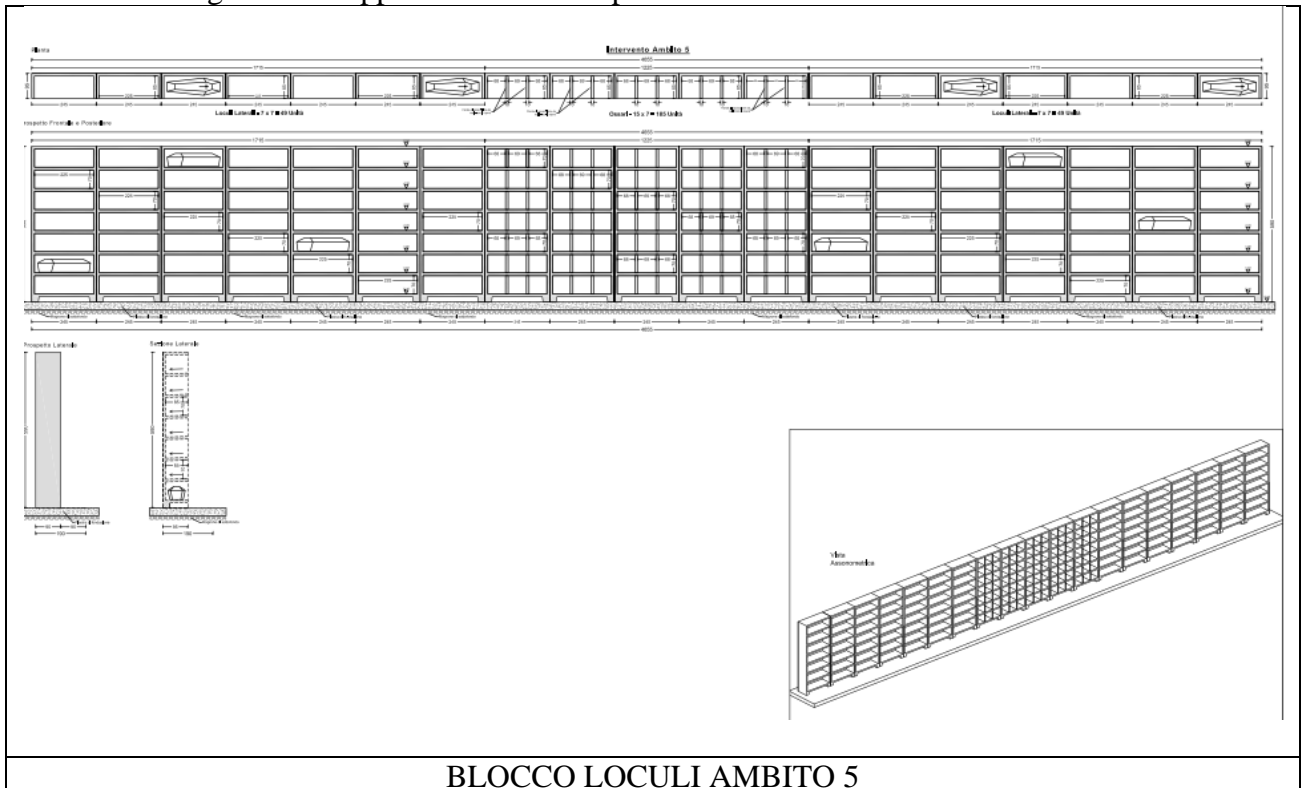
Pianta

Intervento Ambito 5

Loculi Laterali 7 x 7 = 49 Unità

Ossari 15 x 7 = 105 Unità

Loculi Laterali 7 x 7 = 49 Unità

Prospetto Frontale e Posteriore

Prospetto Laterale

Sezione Laterale

Vista Assonometrica

BLOCCO LOCULI AMBITO 5